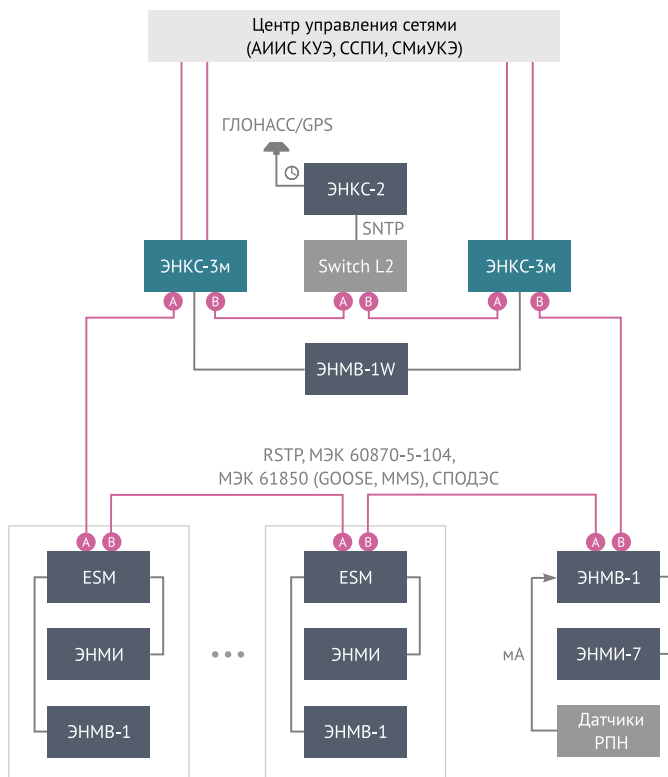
Центр управления сетями
(АИИС КУЭ, ССПИ, СМиУКЭ)

ГЛОНАСС/GPS

ЭНКС-2

SNTP

ЭНКС-3м

Switch L2

ЭНКС-3м

A B A B A B

ЭНМВ-1W

RSTP, МЭК 60870-5-104,
МЭК 61850 (GOOSE, MMS), СПОДЭС

A B A B A B

ESM

ESM

ЭНМВ-1

ЭНМИ

ЭНМИ

ЭНМИ-7

мА

ЭНМВ-1

ЭНМВ-1

Датчики
РПН